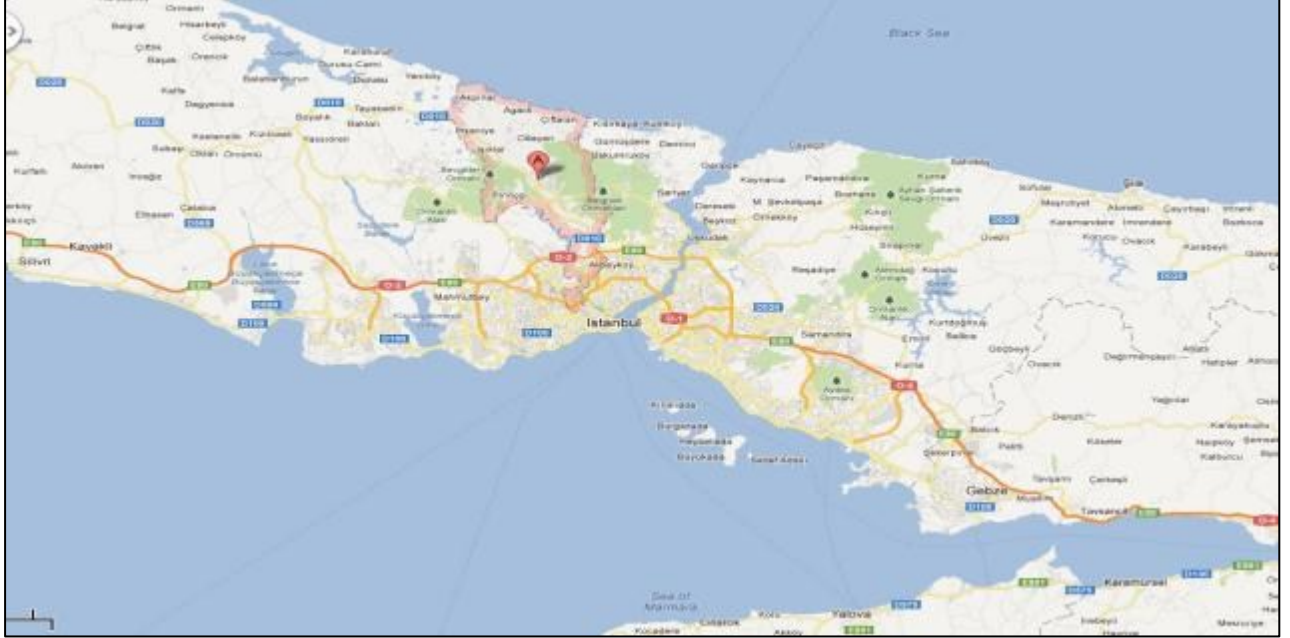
Black Sea

Belgrat
Çiftlik
Başak
Kalfa
Dağyenice
Kurfallı
Akören
İnceğiz
Elbasan
Çatalca
Kavaklı
Silivri
Akpınar
Ağaçlı
Odayeri
Kısırkaya
Gümüşdere
Demirci
Uskumruköy
Garipçe
Sarıyer
Riva
Şile
Kemerburgaz
Büyükçekmece
Mahmutbey
Küçükçekmece
Alibeyköy
İstanbul
Riskiye
Beykoz
Üsküdar
Reşadiye
Ömerli
Kurtdoğmuş
Sultanbeyli
Samandıra
Aydos
Kınalıada
Burgazada
Heybeliada
Büyükada
Sedef Adası
Kartal
Pendik
Gebze
Darıca
Dilovası
Tavşanlı
Çayırova
Sea of Marmara
Yalova
Karamürsel
Kocaeli